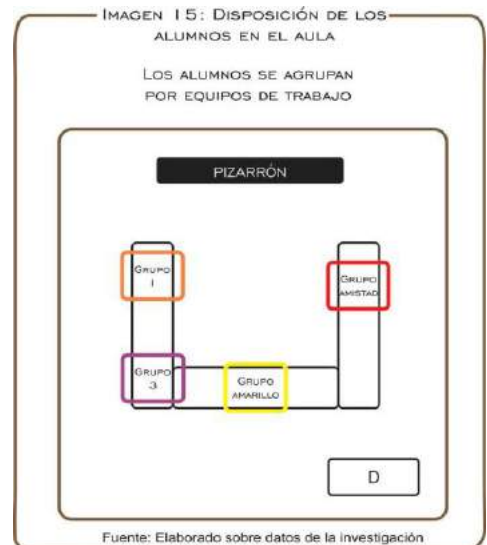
Imagen 15: Disposición de los alumnos en el aula

Los alumnos se agrupan por equipos de trabajo

PIZARRÓN

Grupo 1

Grupo amistad

Grupo 3

Grupo amarillo

D

Fuente: Elaborado sobre datos de la investigación